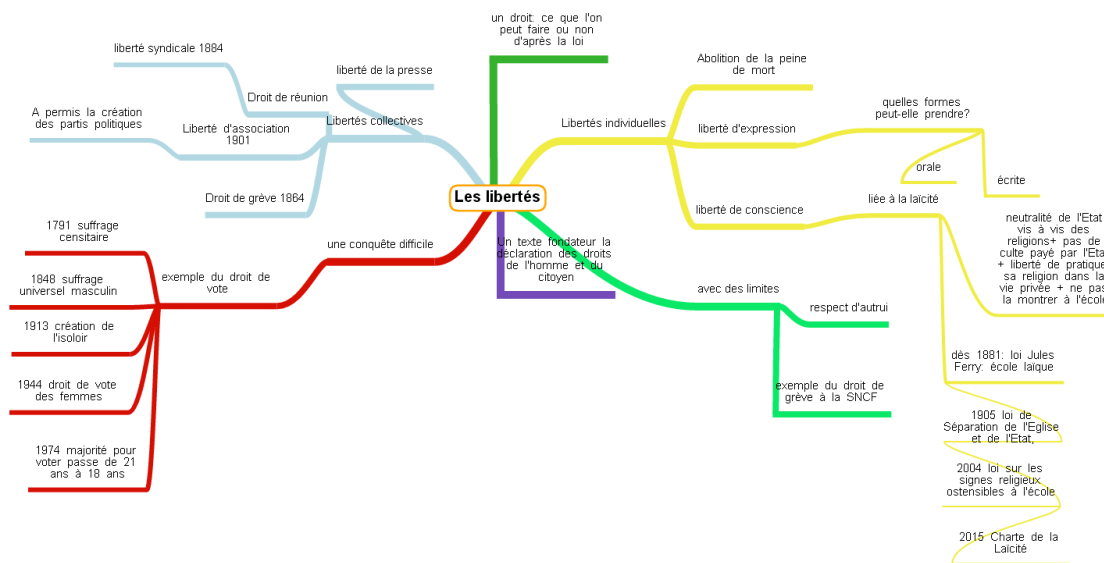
Les libertés

un droit: ce que l'on peut faire ou non d'après la loi

Libertés collectives

liberté de la presse

Droit de réunion

liberté syndicale 1884

Liberté d'association 1901

A permis la création des partis politiques

Droit de grève 1884

une conquête difficile

exemple du droit de vote

1791 suffrage censitaire

1848 suffrage universel masculin

1913 création de l'isoloir

1944 droit de vote des femmes

1974 majorité pour voter passe de 21 ans à 18 ans

Un texte fondateur la déclaration des droits de l'homme et du citoyen

Libertés individuelles

Abolition de la peine de mort

liberté d'expression

quelles formes peut-elle prendre?

orale

écrite

liberté de conscience

liée à la laïcité

neutralité de l'Etat vis à vis des religions+ pas de culte payé par l'Etat + liberté de pratique sa religion dans la vie privée + ne pas la montrer à l'école

dès 1881: loi Jules Ferry: école laïque

1905 loi de Séparation de l'Eglise et de l'Etat,

2004 loi sur les signes religieux ostensibles à l'école

2015 Charte de la Laïcité

avec des limites

respect d'autrui

exemple du droit de grève à la SNCF